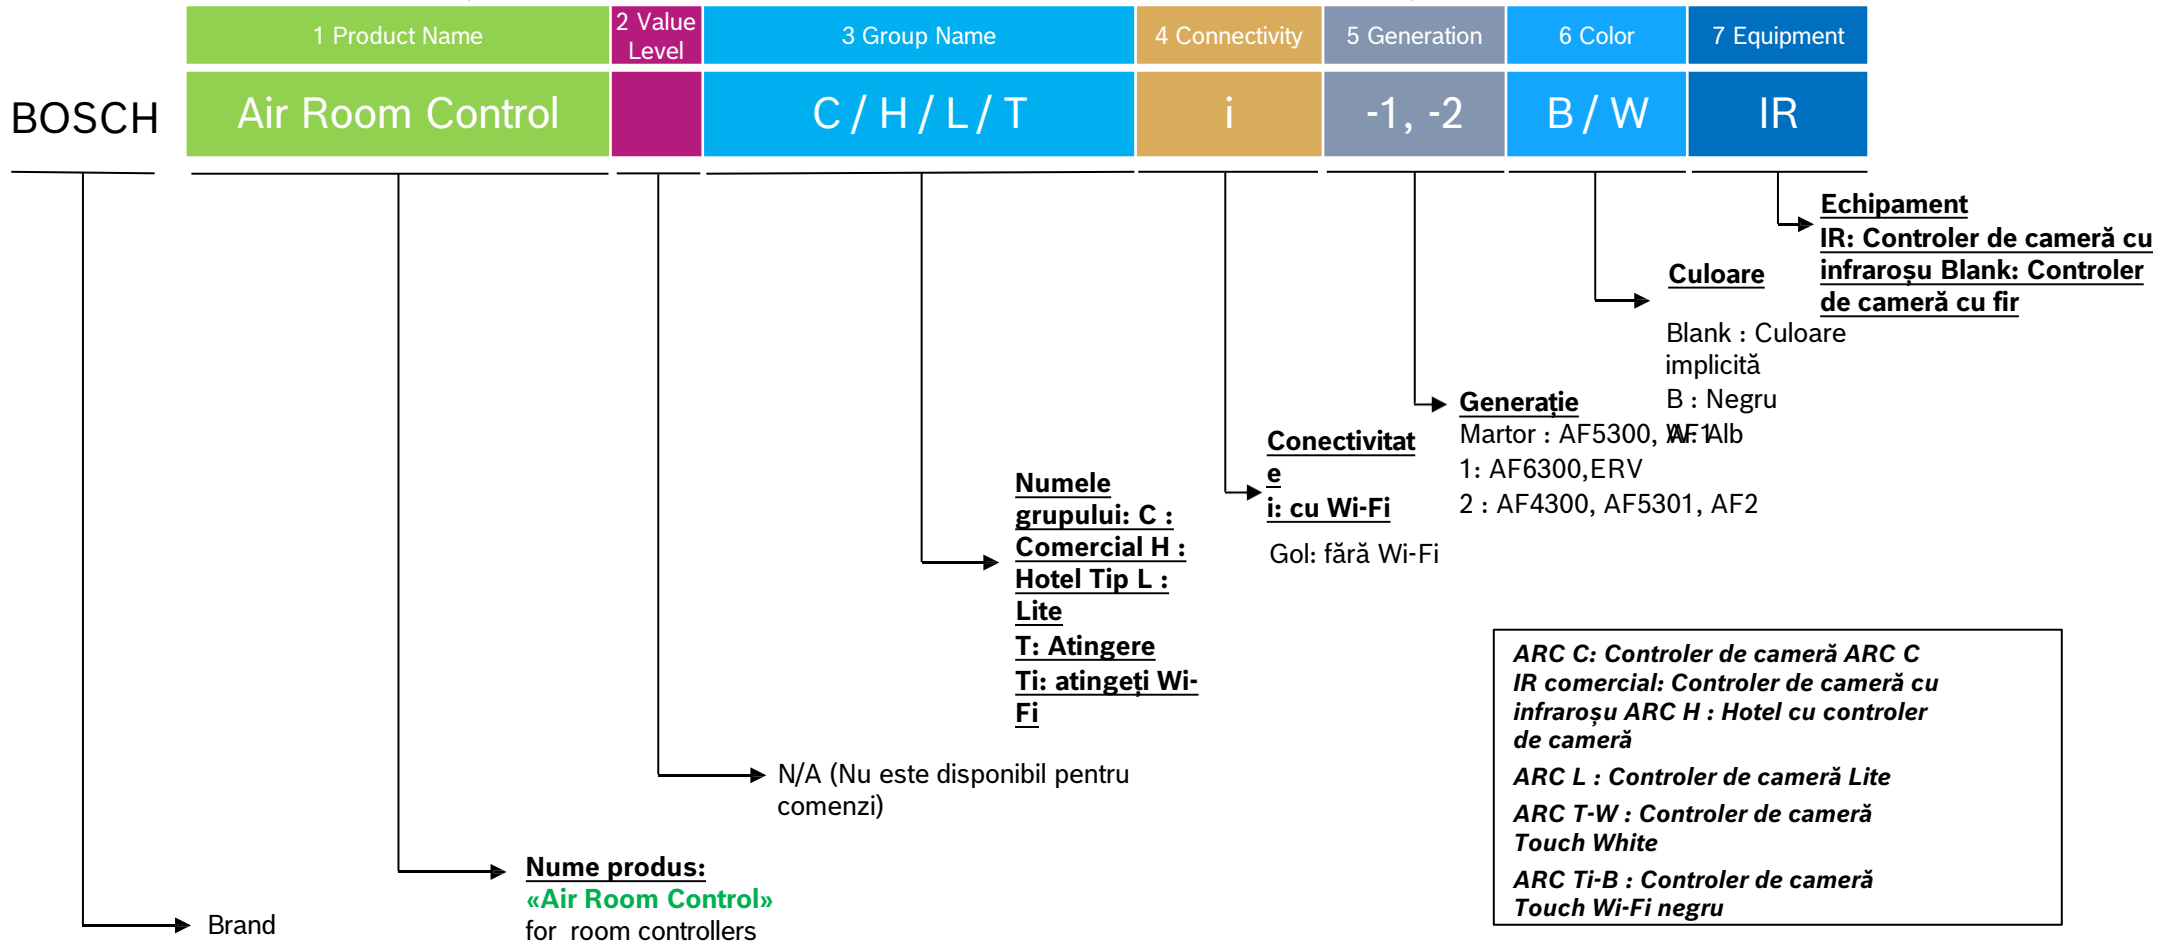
| 1 Product Name | 2 Value Level | 3 Group Name | 4 Connectivity | 5 Generation | 6 Color | 7 Equipment |
|---|---|---|---|---|---|---|
| Air Room Control | | C / H / L / T | i | -1, -2 | B / W | IR |

BOSCH

Echipament
IR: Controler de cameră cu infraroșu Blank: Controler de cameră cu fir

Culoare
Blank : Culoare implicită
B : Negru
W : Alb

Generație
Martor : AF5300, AF1
1: AF6300,ERV
2 : AF4300, AF5301, AF2

Conectivitate
i: cu Wi-Fi
Gol: fără Wi-Fi

Numele grupului: C : Comercial H : Hotel Tip L : Lite
T: Atingere
Ti: atingeți Wi-Fi

ARC C: Controler de cameră ARC C IR comercial: Controler de cameră cu infraroșu ARC H : Hotel cu controler de cameră
ARC L : Controler de cameră Lite
ARC T-W : Controler de cameră Touch White
ARC Ti-B : Controler de cameră Touch Wi-Fi negru

N/A (Nu este disponibil pentru comenzi)

Nume produs:
«Air Room Control»
for room controllers

Brand